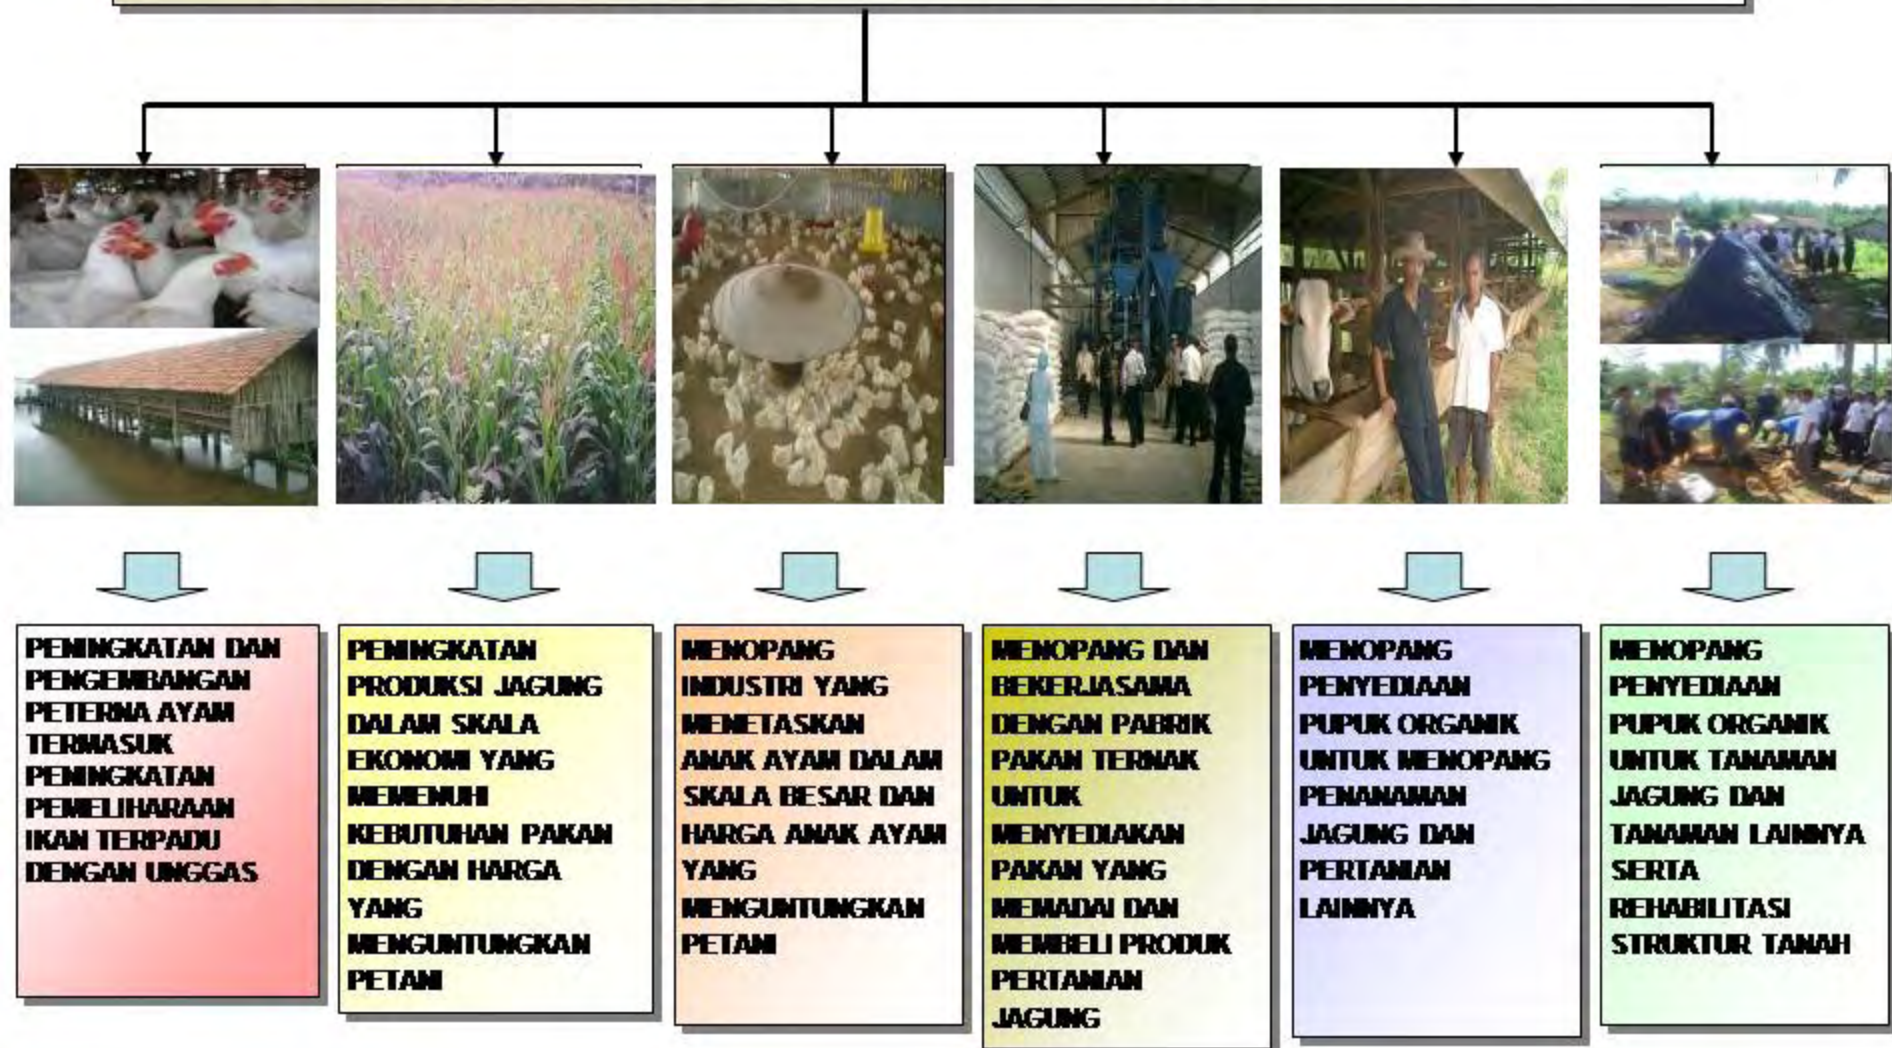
PENINGKATAN DAN PENGEMBANGAN PETERNA AYAM TERMASUK PENINGKATAN PEMELIHARAAN IKAN TERPADU DENGAN UNGGAS

PENINGKATAN PRODUKSI JAGUNG DALAM SKALA EKONOMI YANG MEMENUHI KEBUTUHAN PAKAN DENGAN HARGA YANG MENGUNTUNGKAN PETANI

MENOPANG INDUSTRI YANG MENETASKAN ANAK AYAM DALAM SKALA BESAR DAN HARGA ANAK AYAM YANG MENGUNTUNGKAN PETANI

MENOPANG DAN BEKERJASAMA DENGAN PABRIK PAKAN TERNAK UNTUK MENYEDIAKAN PAKAN YANG MEMADAI DAN MEMBELI PRODUK PERTANIAN JAGUNG

MENOPANG PENYEDIAAN PUPUK ORGANIK UNTUK MENOPANG PENANAMAN JAGUNG DAN PERTANIAN LAINNYA

MENOPANG PENYEDIAAN PUPUK ORGANIK UNTUK TANAMAN JAGUNG DAN TANAMAN LAINNYA SERTA REHABILITASI STRUKTUR TANAH